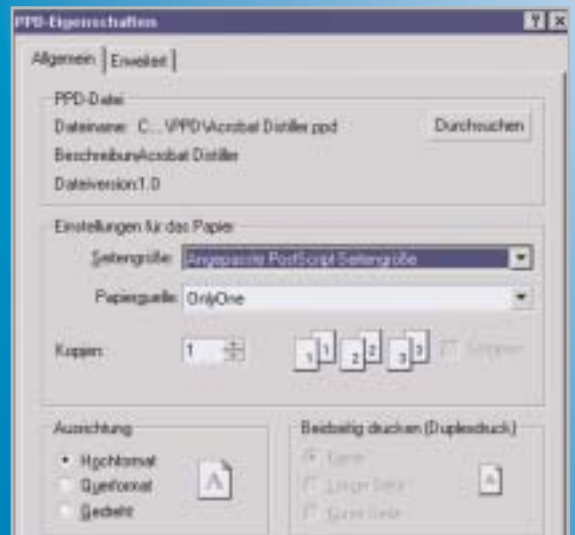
PPD-Eigenschaften

? X

Allgemein | Erweitert

PPD-Datei

Dateiname: C:...\PPD\Acrobat Distiller.ppd

Durchsuchen

Beschreibung:Acrobat Distiller

Dateiversion:1.0

Einstellungen für das Papier

Seitengröße: Angepasste PostScript-Seitengröße

Papierquelle: OnlyOne

Kopien: 1

1 1 2 2 3 3

Sortieren

Ausrichtung

Hochformat

Querformat

Gedreht

A

Beidseitig drucken (Duplexdruck)

Keine

Lange Seite

Kurze Seite

A